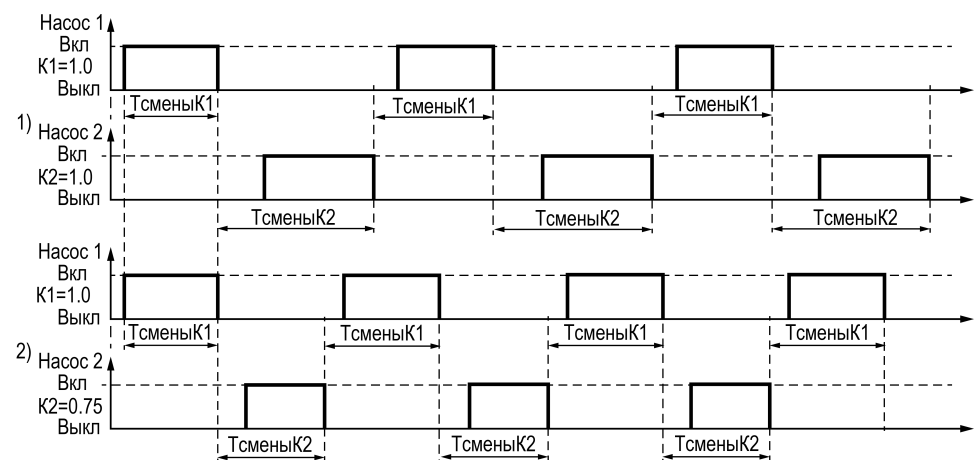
Насос 1
Вкл
K1=1.0
Выкл
TсменыK1
TсменыK1
TсменыK1

1) Насос 2
Вкл
K2=1.0
Выкл
TсменыK2
TсменыK2
TсменыK2

Насос 1
Вкл
K1=1.0
Выкл
TсменыK1
TсменыK1
TсменыK1
TсменыK1

2) Насос 2
Вкл
K2=0.75
Выкл
TсменыK2
TсменыK2
TсменыK2